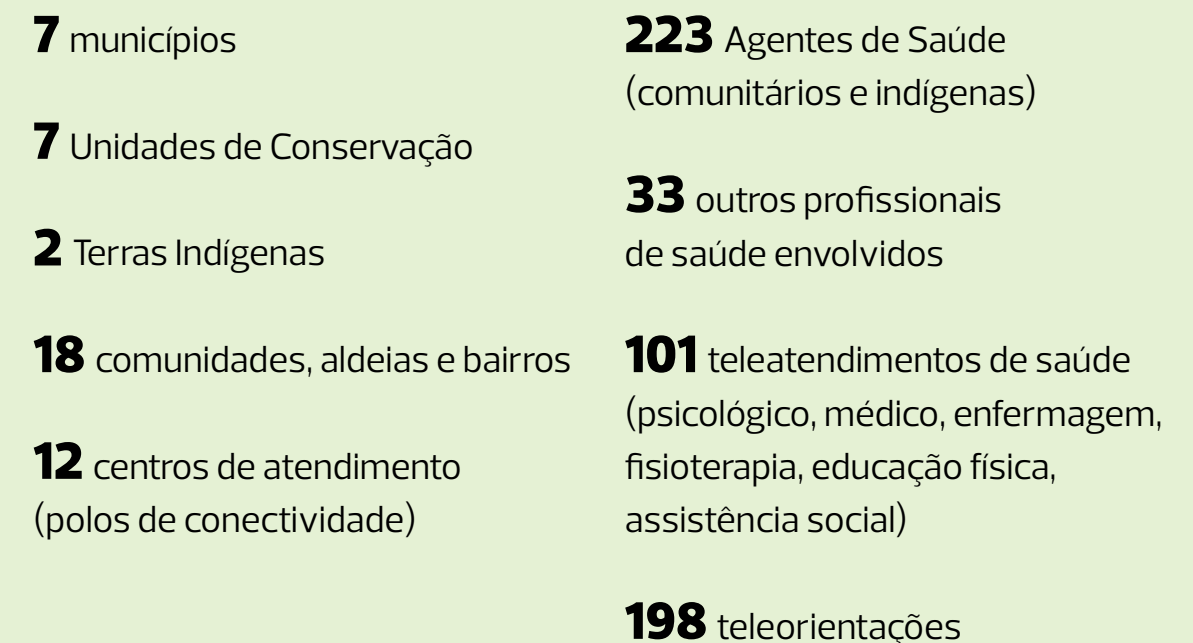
**7** municípios

**7** Unidades de Conservação

**2** Terras Indígenas

**18** comunidades, aldeias e bairros

**12** centros de atendimento (polos de conectividade)

**223** Agentes de Saúde (comunitários e indígenas)

**33** outros profissionais de saúde envolvidos

**101** teleatendimentos de saúde (psicológico, médico, enfermagem, fisioterapia, educação física, assistência social)

**198** teleorientações